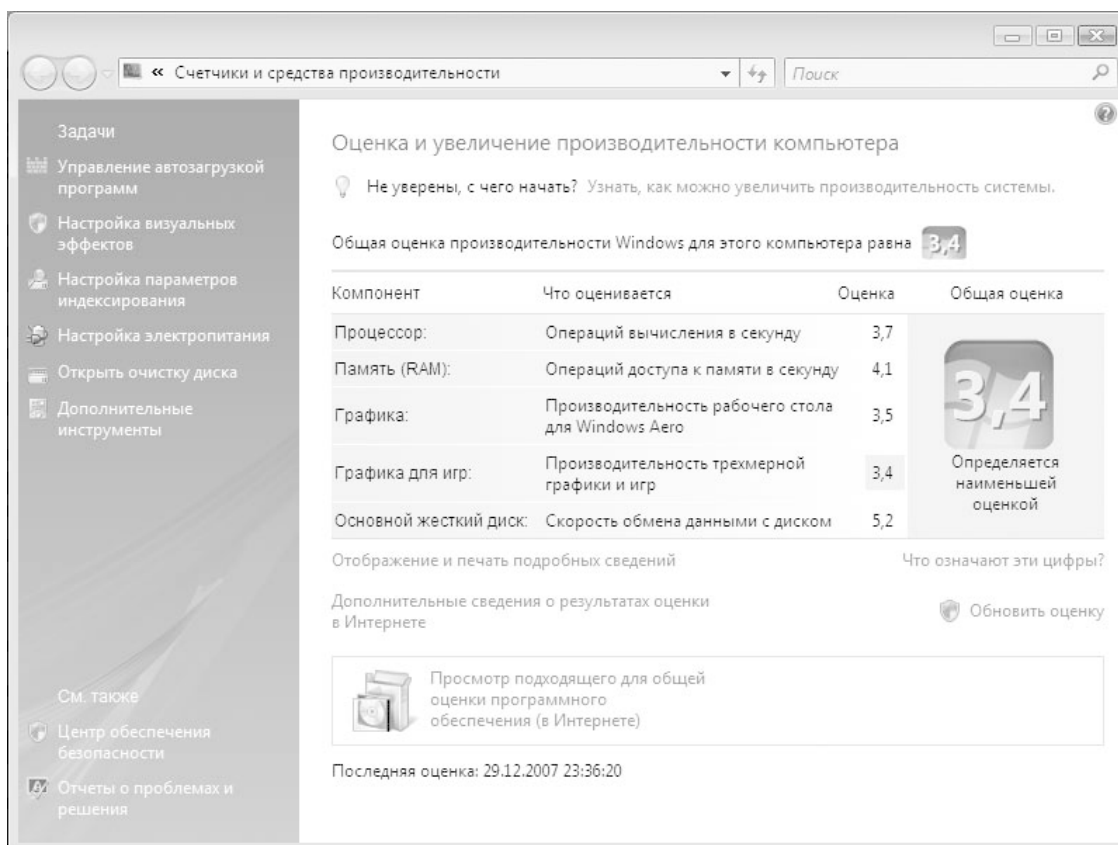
« Счетчики и средства производительности

Поиск

Задачи

Управление автозагрузкой программ

Настройка визуальных эффектов

Настройка параметров индексирования

Настройка электропитания

Открыть очистку диска

Дополнительные инструменты

См. также

Центр обеспечения безопасности

Отчеты о проблемах и решения

Оценка и увеличение производительности компьютера

Не уверены, с чего начать? Узнать, как можно увеличить производительность системы.

Общая оценка производительности Windows для этого компьютера равна 3,4

| Компонент | Что оценивается | Оценка | Общая оценка |
|---|---|---|---|
| Процессор: | Операций вычисления в секунду | 3,7 | 3,4 |
| Память (RAM): | Операций доступа к памяти в секунду | 4,1 | |
| Графика: | Производительность рабочего стола для Windows Aero | 3,5 | |
| Графика для игр: | Производительность трехмерной графики и игр | 3,4 | Определяется наименьшей оценкой |
| Основной жесткий диск: | Скорость обмена данными с диском | 5,2 | |

Отображение и печать подробных сведений

Что означают эти цифры?

Дополнительные сведения о результатах оценки в Интернете

Обновить оценку

Просмотр подходящего для общей оценки программного обеспечения (в Интернете)

Последняя оценка: 29.12.2007 23:36:20